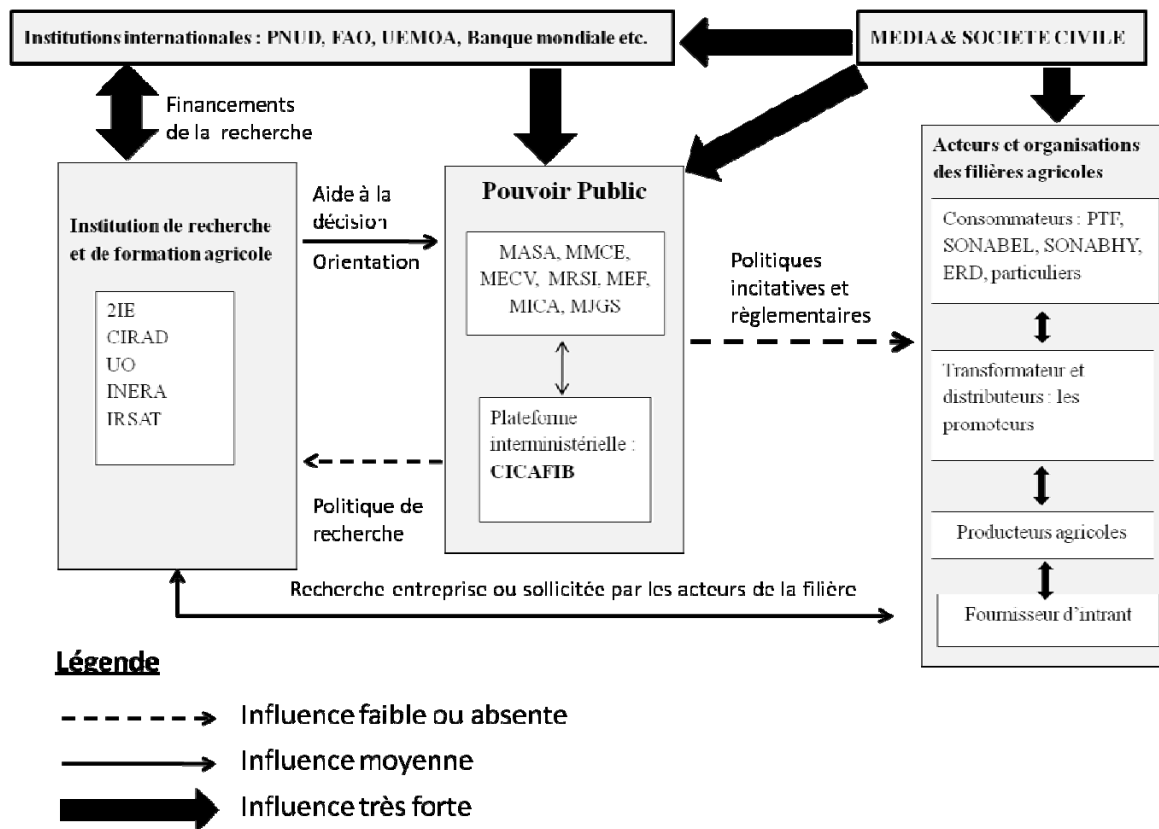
Institutions internationales : PNUD, FAO, UEMOA, Banque mondiale etc.

MEDIA & SOCIETE CIVILE

Financements de la recherche

Institution de recherche et de formation agricole

2IE
CIRAD
UO
INERA
IRSAT

Aide à la décision

Orientation

Pouvoir Public

MASA, MMCE, MECV, MRSI, MEF, MICA, MJGS

Plateforme interministérielle : CICAFIB

Politique de recherche

Politiques incitatives et règlementaires

Acteurs et organisations des filières agricoles

Consommateurs : PTF, SONABEL, SONABHY, ERD, particuliers

Transformateur et distributeurs : les promoteurs

Producteurs agricoles

Fournisseur d'intrant

Recherche entreprise ou sollicitée par les acteurs de la filière

Légende

Influence faible ou absente

Influence moyenne

Influence très forte